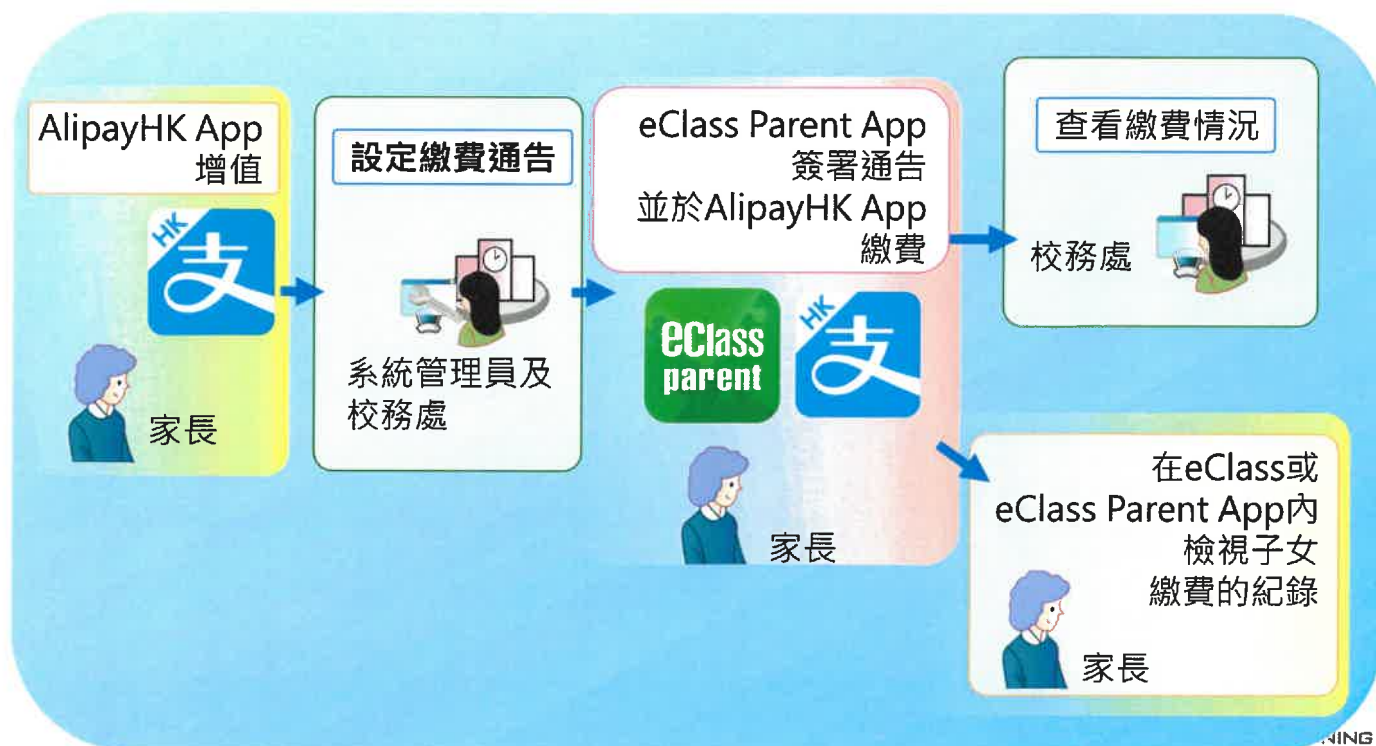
AlipayHK App
增值

HK 支

家長

設定繳費通告

系統管理員及
校務處

eClass Parent App
簽署通告
並於AlipayHK App
繳費

eClass parent

HK 支

家長

查看繳費情況

校務處

在eClass或
eClass Parent App內
檢視子女
繳費的紀錄

家長

NING